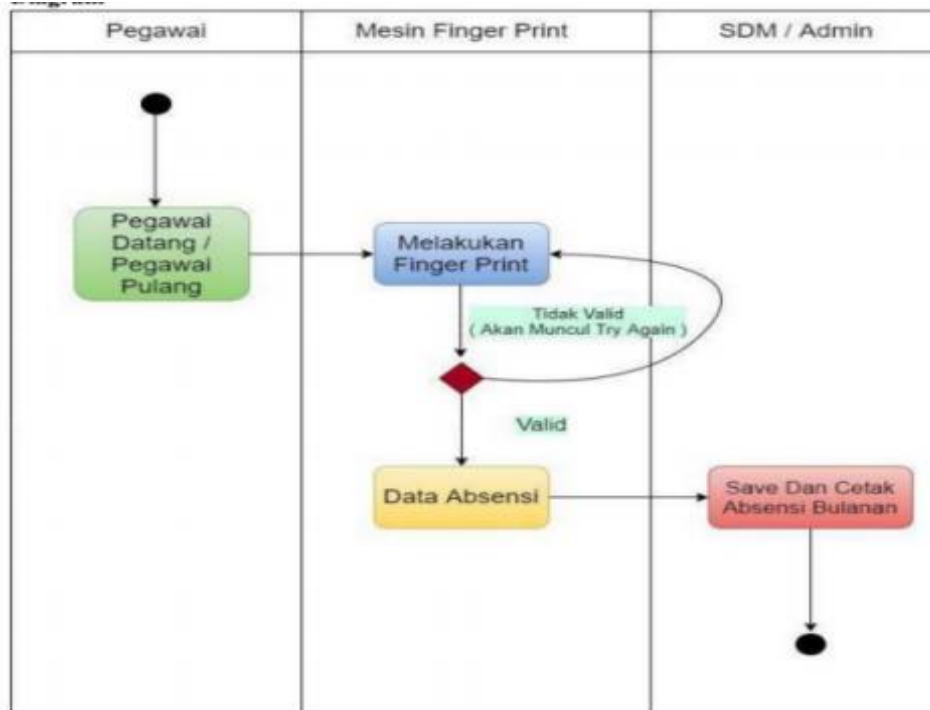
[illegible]

| Pegawai | Mesin Finger Print | SDM / Admin |
|---|---|---|

Pegawai Datang / Pegawai Pulang

Melakukan Finger Print

Tidak Valid
( Akan Muncul Try Again )

Valid

Data Absensi

Save Dan Cetak Absensi Bulanan